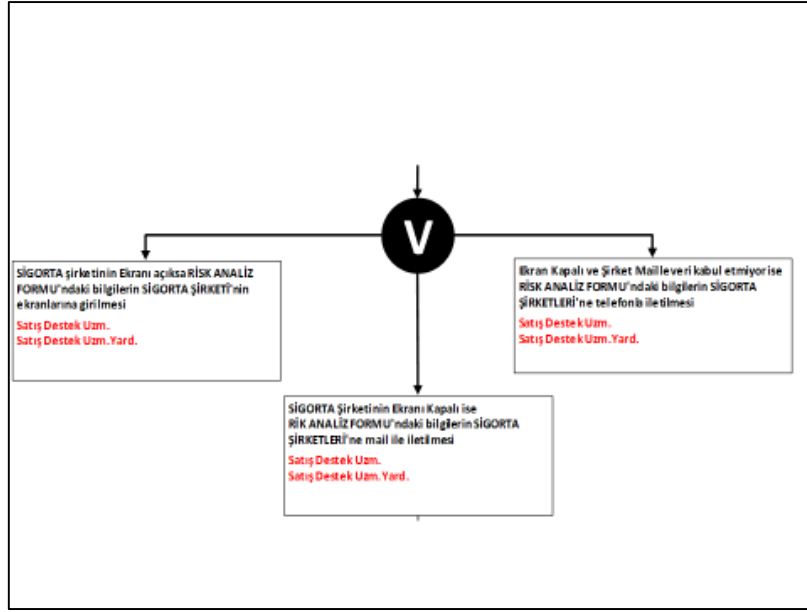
V

SİGORTA şirketinin Ekranı açıksa RİSK ANALİZ FORMU'ndaki bilgilerin SİGORTA ŞİRKETİ'nin ekranlarına girilmesi
Satış Destek Uzm.
Satış Destek Uzm.Yard.

SİGORTA Şirketinin Ekranı Kapalı ise RİK ANALİZ FORMU'ndaki bilgilerin SİGORTA ŞİRKETLERİ'ne mail ile iletilmesi
Satış Destek Uzm.
Satış Destek Uzm.Yard.

Ekran Kapalı ve Şirket Mailleveri kabul etmiyorise RİSK ANALİZ FORMU'ndaki bilgilerin SİGORTA ŞİRKETLERİ'ne telefonla iletilmesi
Satış Destek Uzm.
Satış Destek Uzm.Yard.